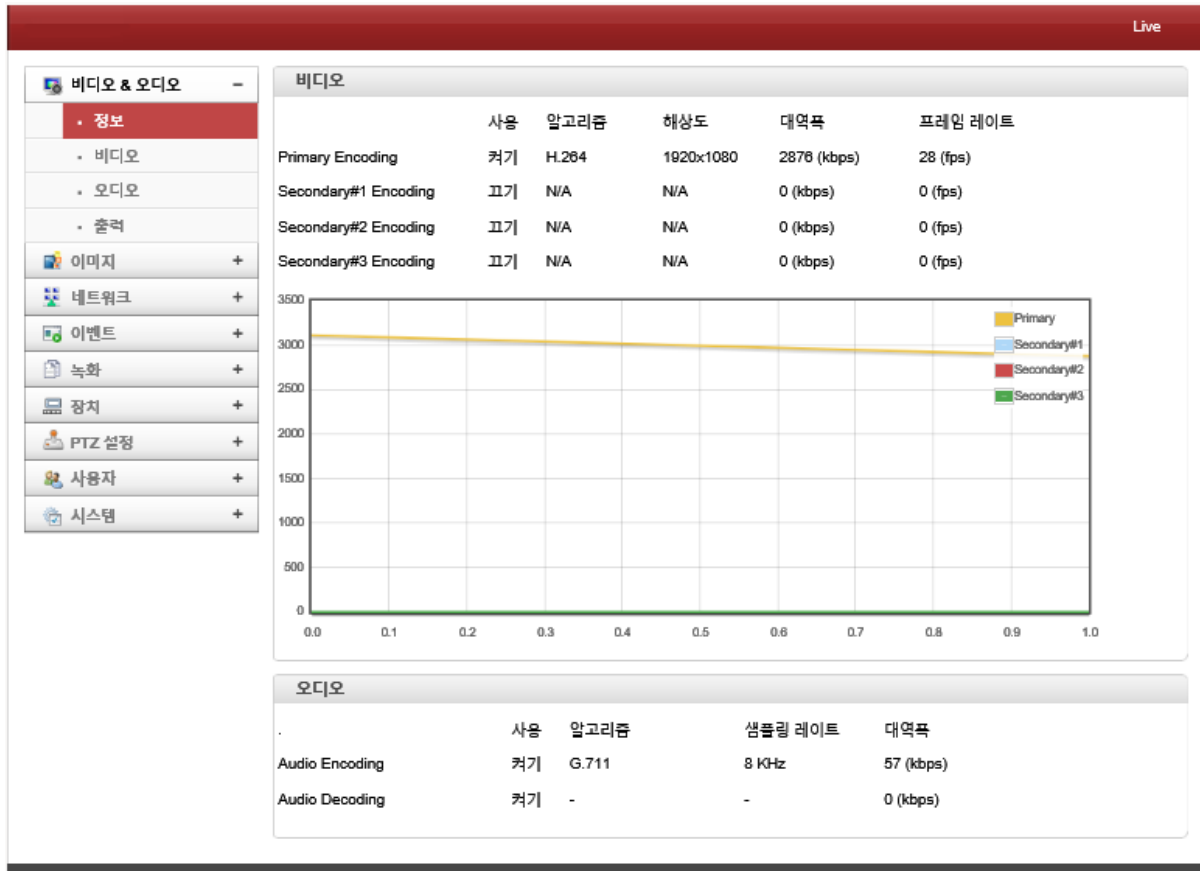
Live

비디오 & 오디오 −
• 정보
• 비디오
• 오디오
• 출력
이미지 +
네트워크 +
이벤트 +
녹화 +
장치 +
PTZ 설정 +
사용자 +
시스템 +

비디오

| | 사용 | 알고리즘 | 해상도 | 대역폭 | 프레임 레이트 |
|---|---|---|---|---|---|
| Primary Encoding | 켜기 | H.264 | 1920x1080 | 2876 (kbps) | 28 (fps) |
| Secondary#1 Encoding | 끄기 | N/A | N/A | 0 (kbps) | 0 (fps) |
| Secondary#2 Encoding | 끄기 | N/A | N/A | 0 (kbps) | 0 (fps) |
| Secondary#3 Encoding | 끄기 | N/A | N/A | 0 (kbps) | 0 (fps) |

3500
3000
2500
2000
1500
1000
500
0
0.0 0.1 0.2 0.3 0.4 0.5 0.6 0.7 0.8 0.9 1.0
Primary
Secondary#1
Secondary#2
Secondary#3

오디오

| . | 사용 | 알고리즘 | 샘플링 레이트 | 대역폭 |
|---|---|---|---|---|
| Audio Encoding | 켜기 | G.711 | 8 KHz | 57 (kbps) |
| Audio Decoding | 켜기 | - | - | 0 (kbps) |